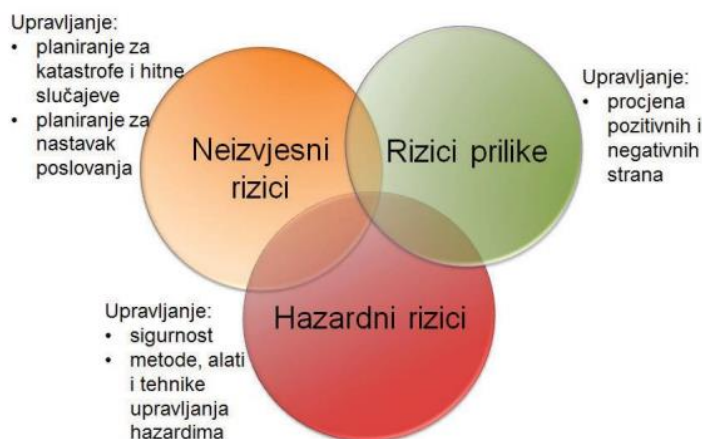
Upravljanje:
• planiranje za katastrofe i hitne slučajeve
• planiranje za nastavak poslovanja

Neizvjesni rizici

Rizici prilike

Upravljanje:
• procjena pozitivnih i negativnih strana

Upravljanje:
• sigurnost
• metode, alati i tehnike upravljanja hazardima

Hazardni rizici